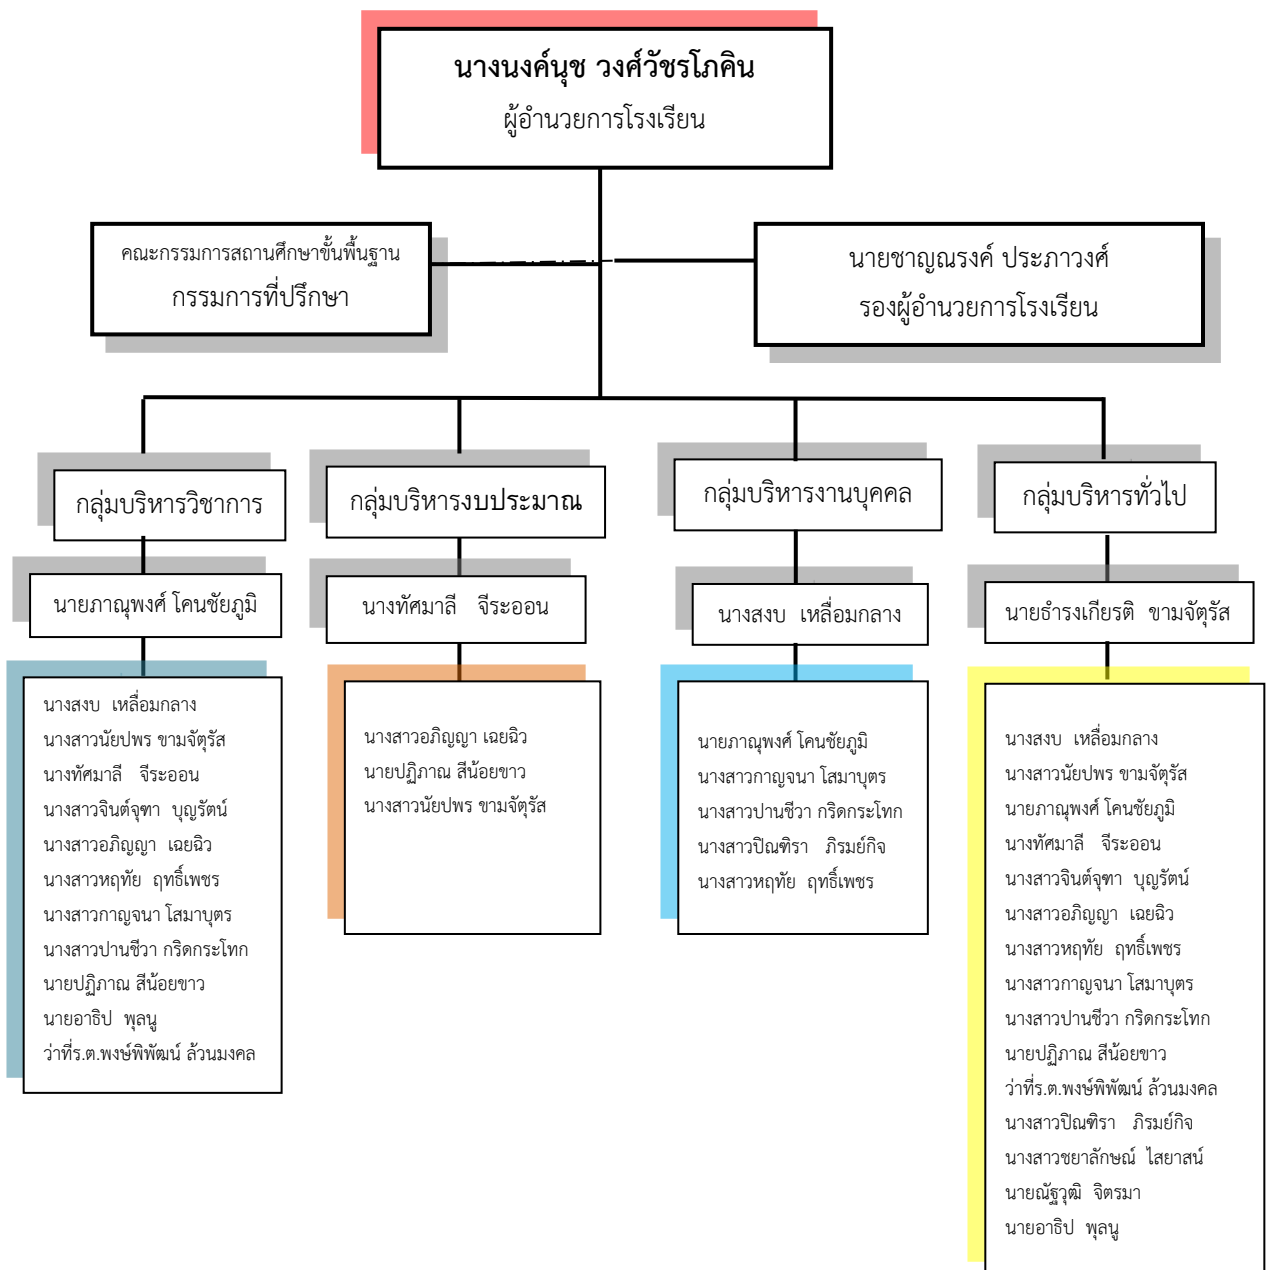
นางนงค์นุช วงศ์วัชรโภคิน
ผู้อำนวยการโรงเรียน

คณะกรรมการสถานศึกษาขั้นพื้นฐาน
กรรมการที่ปรึกษา

นายชาญณรงค์ ประภาวงศ์
รองผู้อำนวยการโรงเรียน

กลุ่มบริหารวิชาการ

นายภาณุพงศ์ โคนชัยภูมิ

นางสงบ เหลื่อมกลาง
นางสาวนัยปพร ขามจัตุรัส
นางทัศมาลี จีระออน
นางสาวจินต์จุฑา บุญรัตน์
นางสาวอภิญญา เฉยฉิว
นางสาวหฤทัย ฤทธิ์เพชร
นางสาวกาญจนา โสมาบุตร
นางสาวปานชีวา กริดกระโทก
นายปฏิภาณ สีน้อยขาว
นายอาธิป พุลนู
ว่าที่ร.ต.พงษ์พิพัฒน์ ล้วนมงคล

กลุ่มบริหารงบประมาณ

นางทัศมาลี จีระออน

นางสาวอภิญญา เฉยฉิว
นายปฏิภาณ สีน้อยขาว
นางสาวนัยปพร ขามจัตุรัส

กลุ่มบริหารงานบุคคล

นางสงบ เหลื่อมกลาง

นายภาณุพงศ์ โคนชัยภูมิ
นางสาวกาญจนา โสมาบุตร
นางสาวปานชีวา กริดกระโทก
นางสาวปิณฑิรา ภิรมย์กิจ
นางสาวหฤทัย ฤทธิ์เพชร

กลุ่มบริหารทั่วไป

นายธำรงเกียรติ ขามจัตุรัส

นางสงบ เหลื่อมกลาง
นางสาวนัยปพร ขามจัตุรัส
นายภาณุพงศ์ โคนชัยภูมิ
นางทัศมาลี จีระออน
นางสาวจินต์จุฑา บุญรัตน์
นางสาวอภิญญา เฉยฉิว
นางสาวหฤทัย ฤทธิ์เพชร
นางสาวกาญจนา โสมาบุตร
นางสาวปานชีวา กริดกระโทก
นายปฏิภาณ สีน้อยขาว
ว่าที่ร.ต.พงษ์พิพัฒน์ ล้วนมงคล
นางสาวปิณฑิรา ภิรมย์กิจ
นางสาวชยาลักษณ์ ไสยาสน์
นายณัฐวุฒิ จิตรมา
นายอาธิป พุลนู